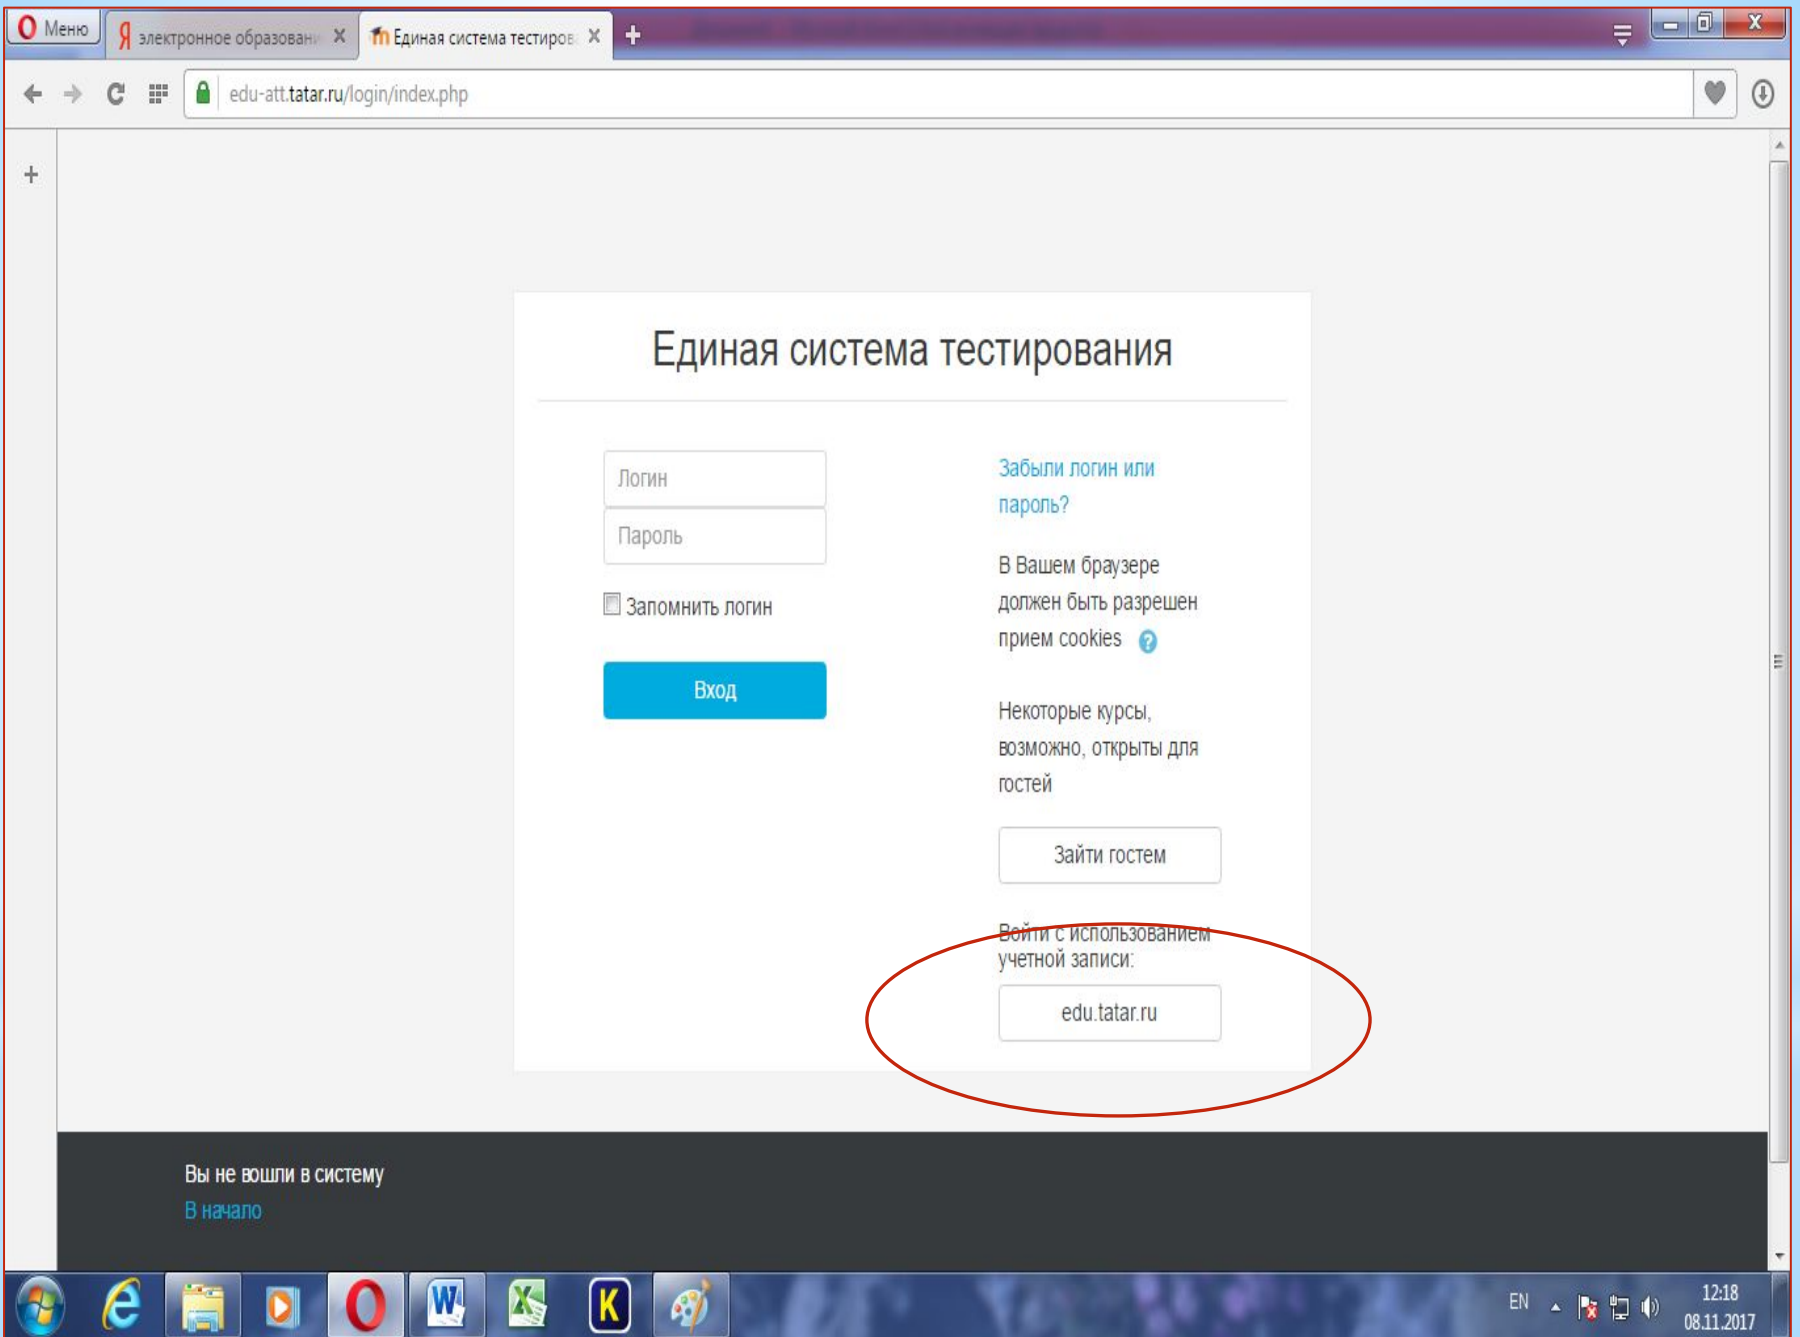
Меню
электронное образовани ×
Единая система тестиров ×
+

edu-att.tatar.ru/login/index.php

+

Единая система тестирования

Логин
Пароль
Запомнить логин
Вход

Забыли логин или пароль?

В Вашем браузере должен быть разрешен прием cookies

Некоторые курсы, возможно, открыты для гостей

Зайти гостем

Войти с использованием учетной записи:

edu.tatar.ru

Вы не вошли в систему
В начало

EN
12:18
08.11.2017